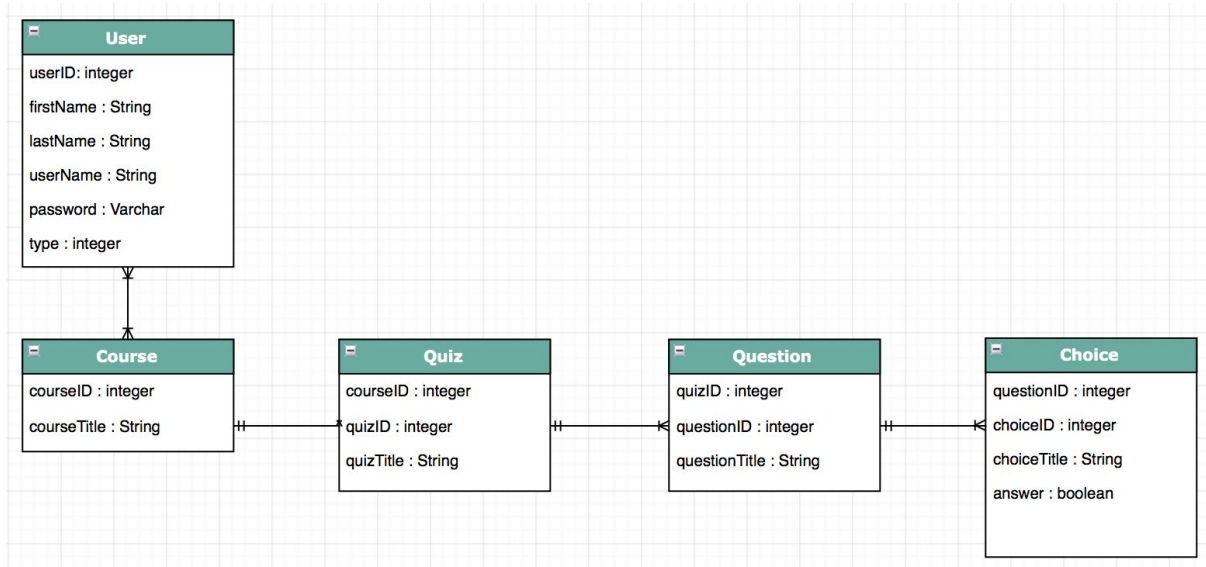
User
userID: integer
firstName : String
lastName : String
userName : String
password : Varchar
type : integer

Course
courseID : integer
courseTitle : String

Quiz
courseID : integer
quizID : integer
quizTitle : String

Question
quizID : integer
questionID : integer
questionTitle : String

Choice
questionID : integer
choiceID : integer
choiceTitle : String
answer : boolean